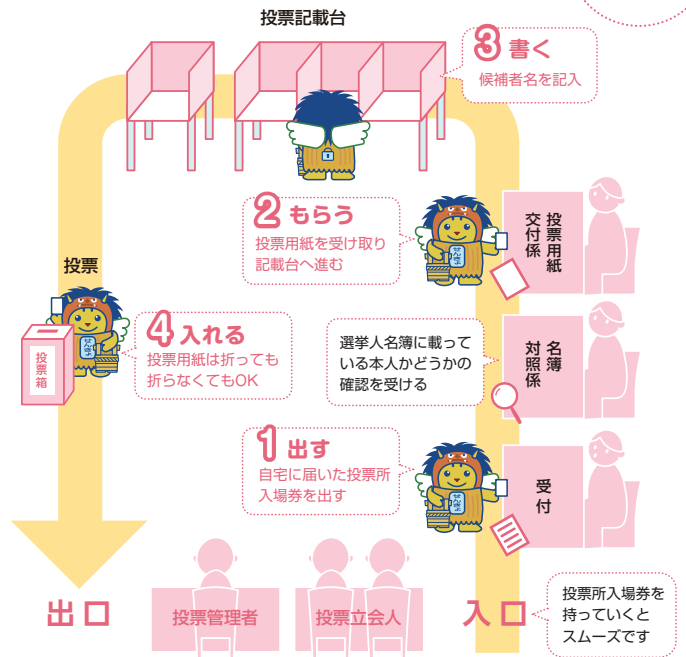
投票記載台

3 書く
候補者名を記入

2 もらう
投票用紙を受け取り記載台へ進む

投票用紙交付係

投票

投票箱

4 入れる
投票用紙は折っても折らなくてもOK

選挙人名簿に載っている本人かどうかの確認を受ける

名簿対照係

1 出す
自宅に届いた投票所入場券を出す

受付

出口

投票管理者

投票立会人

入口

投票所入場券を持っていくとスムーズです